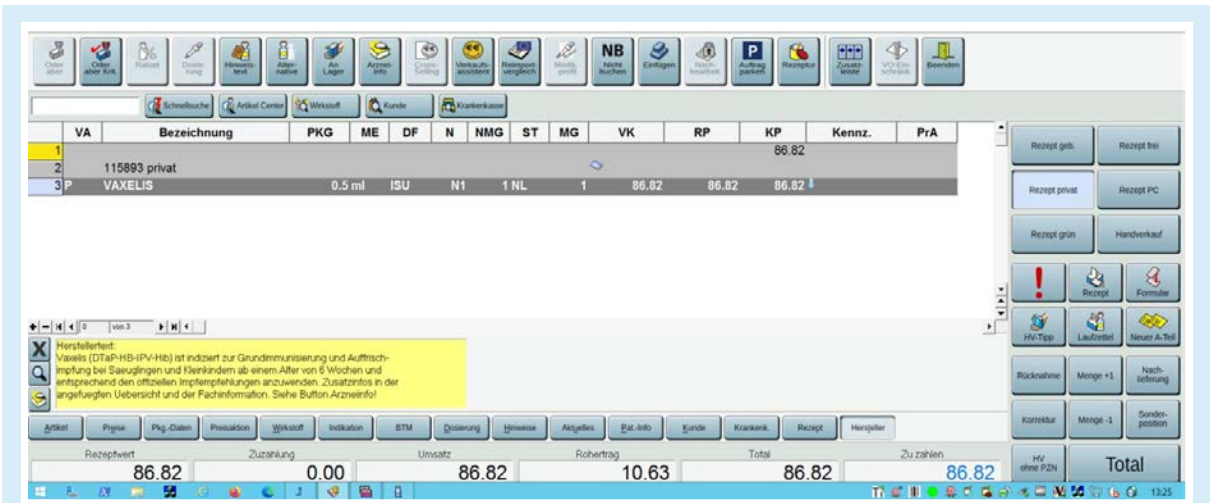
Order aber | Order aber Knt. | Rabatt | Dosierung | Hinweistext | Alternative | An Lager | Arznei-info | Cross-Selling | Verkaufsassistent | Reimportvergleich | Medik.profil | NB Nicht buchen | Einfügen | Nachbearbeit. | P Auftrag parken | Rezeptur | Zusatzleiste | VO-Einschränk | Beenden

Schnellsuche | Artikel Center | Wirkstoff | Kunde | Krankenkasse

| | VA | Bezeichnung | PKG | ME | DF | N | NMG | ST | MG | VK | RP | KP | Kennz. | PrA |
|---|---|---|---|---|---|---|---|---|---|---|---|---|---|---|
| 1 | | | | | | | | | | | | 86.82 | | |
| 2 | | 115893 privat | | | | | | | | | | | | |
| 3 | P | VAXELIS | 0.5 ml | | ISU | N1 | 1 | NL | 1 | 86.82 | 86.82 | 86.82 | | |

0 von 3

Herstellertext:
Vaxelis (DTaP-HB-IPV-Hib) ist indiziert zur Grundimmunisierung und Auffrischimpfung bei Saeuglingen und Kleinkindern ab einem Alter von 6 Wochen und entsprechend den offiziellen Impfempfehlungen anzuwenden. Zusatzinfos in der angefuegten Uebersicht und der Fachinformation. Siehe Button Arzneiinfo!

Artikel | Preise | Pkg.-Daten | Preisaktion | Wirkstoff | Indikation | BTM | Dosierung | Hinweise | Aktuelles | Pat.-Info | Kunde | Krankenk. | Rezept | Hersteller

Rezeptwert 86.82 | Zuzahlung 0.00 | Umsatz 86.82 | Rohertrag 10.63 | Total 86.82 | Zu zahlen 86.82

Rezept geb. | Rezept frei | Rezept privat | Rezept PC | Rezept grün | Handverkauf | ! | Rezept | Formular | HV-Tipp | Laufzettel | Neuer A-Teil | Rücknahme | Menge +1 | Nachlieferung | Korrektur | Menge -1 | Sonderposition | HV ohne PZN | Total

13:25